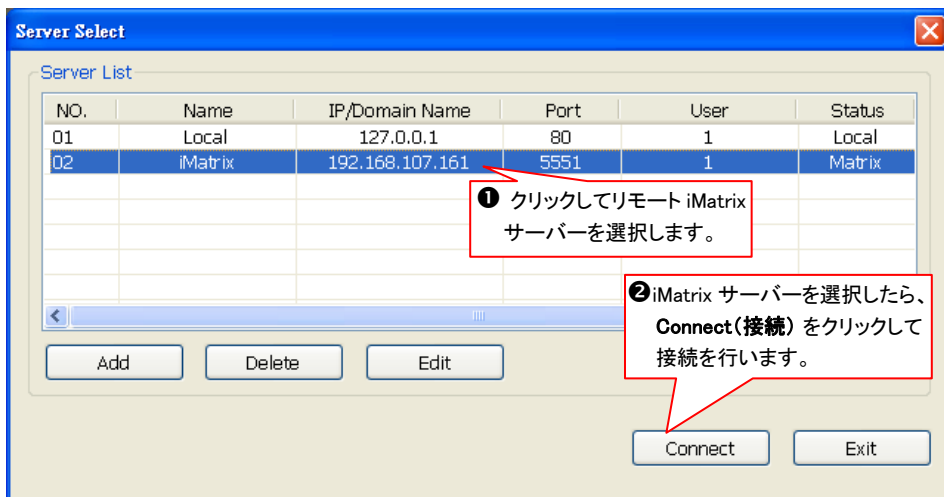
Server Select

Server List

| NO. | Name | IP/Domain Name | Port | User | Status |
|---|---|---|---|---|---|
| 01 | Local | 127.0.0.1 | 80 | 1 | Local |
| 02 | iMatrix | 192.168.107.161 | 5551 | 1 | Matrix |

❶ クリックしてリモート iMatrix サーバーを選択します。

❷iMatrix サーバーを選択したら、Connect（接続）をクリックして接続を行います。

Add
Delete
Edit

Connect
Exit